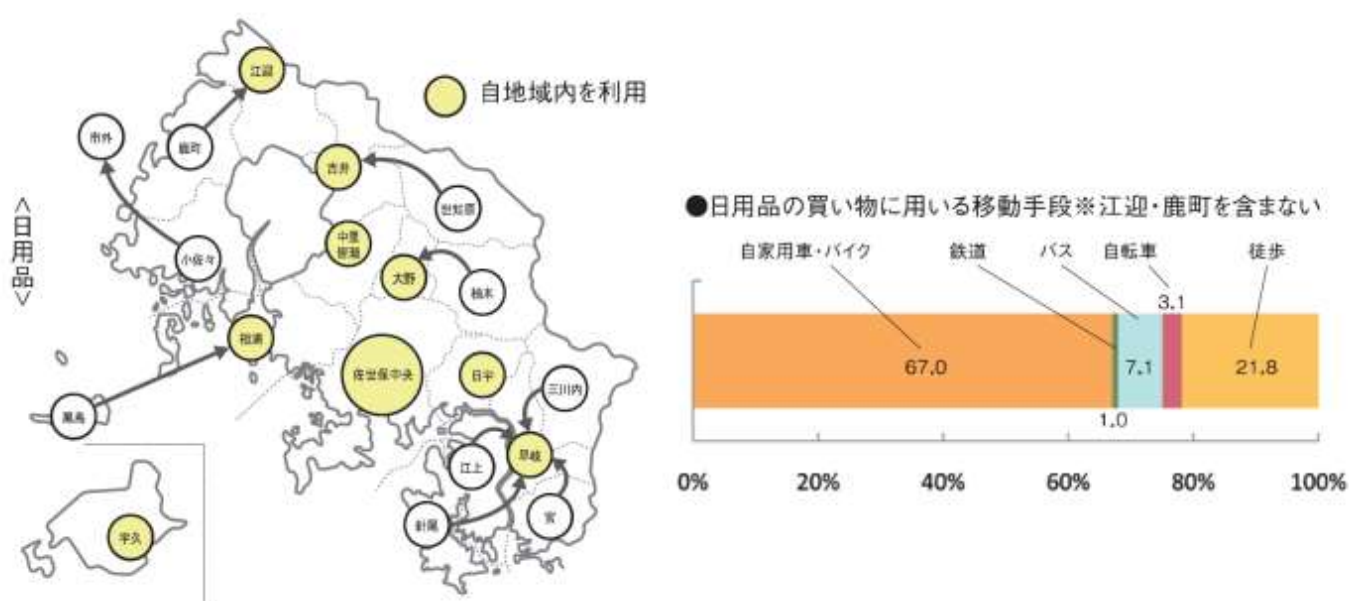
<日用品>

自地域内を利用

江迎
鹿町
市外
吉井
世知原
小佐々
中里皆瀬
大野
柚木
相浦
佐世保中央
日宇
三川内
黒島
早岐
江上
針尾
宮
宇久

●日用品の買い物に用いる移動手段※江迎・鹿町を含まない

自家用車・バイク
鉄道
バス
自転車
徒歩

67.0
7.1
3.1
21.8
1.0

0%
20%
40%
60%
80%
100%